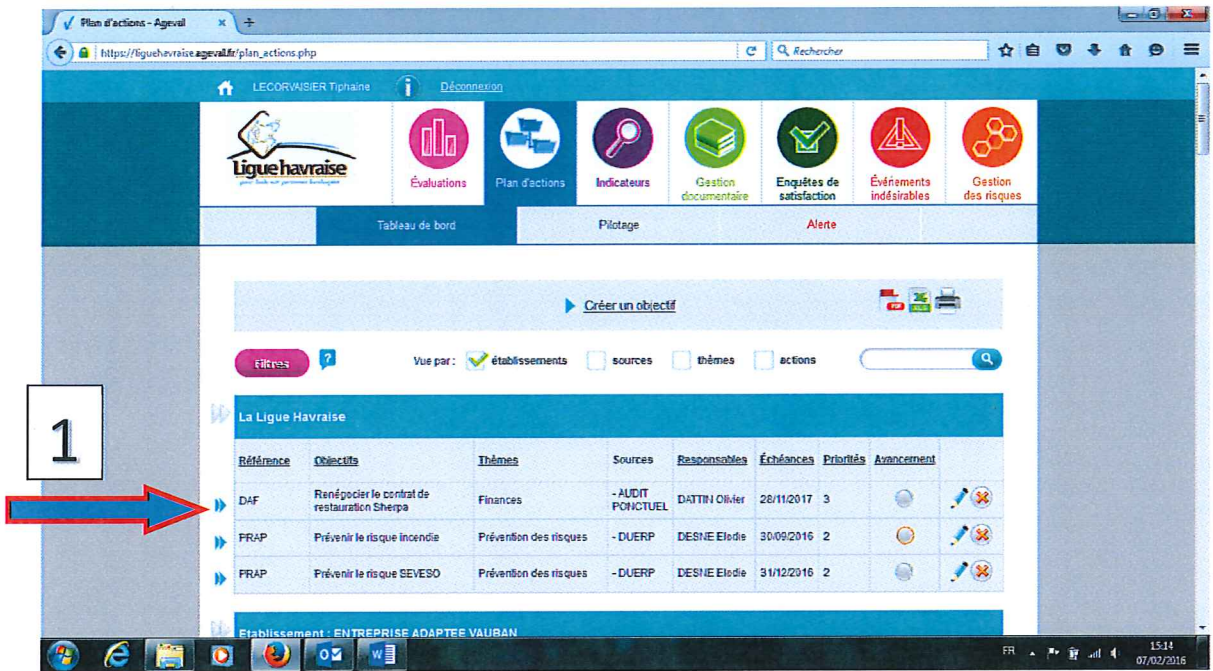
Plan d'actions - Ageval ×

https://liguehavraise.ageval.fr/plan_actions.php

Rechercher

LECORVAISIER Tiphaine Déconnexion

Ligue havraise

Évaluations Plan d'actions Indicateurs Gestion documentaire Enquêtes de satisfaction Événements indésirables Gestion des risques

Tableau de bord Pilotage Alerte

Créer un objectif

Filtres

Vue par : établissements sources thèmes actions

La Ligue Havraise

| Référence | Objectifs | Thèmes | Sources | Responsables | Échéances | Priorités | Avancement |
|---|---|---|---|---|---|---|---|
| DAF | Renégocier le contrat de restauration Sherpa | Finances | - AUDIT PONCTUEL | DATTIN Olivier | 28/11/2017 | 3 | |
| PRAP | Prévenir le risque incendie | Prévention des risques | - DUERP | DESNE Elodie | 30/09/2016 | 2 | |
| PRAP | Prévenir le risque SEVESO | Prévention des risques | - DUERP | DESNE Elodie | 31/12/2016 | 2 | |

Etablissement : ENTREPRISE ADAPTEE VAUBAN

1

FR 15:14 07/02/2016